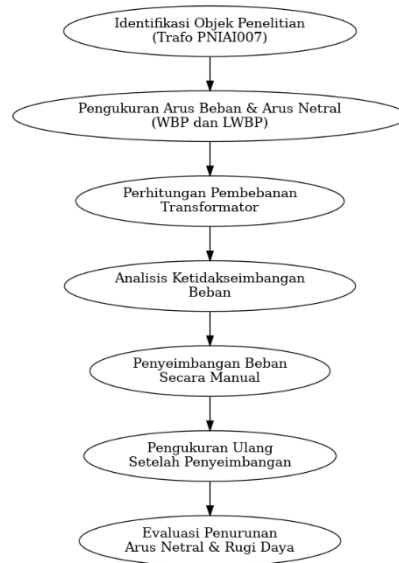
Identifikasi Objek Penelitian
(Trafo PNIAI007)

Pengukuran Arus Beban & Arus Netral
(WBP dan LWBP)

Perhitungan Pembebanan
Transformator

Analisis Ketidakseimbangan
Beban

Penyeimbangan Beban
Secara Manual

Pengukuran Ulang
Setelah Penyeimbangan

Evaluasi Penurunan
Arus Netral & Rugi Daya